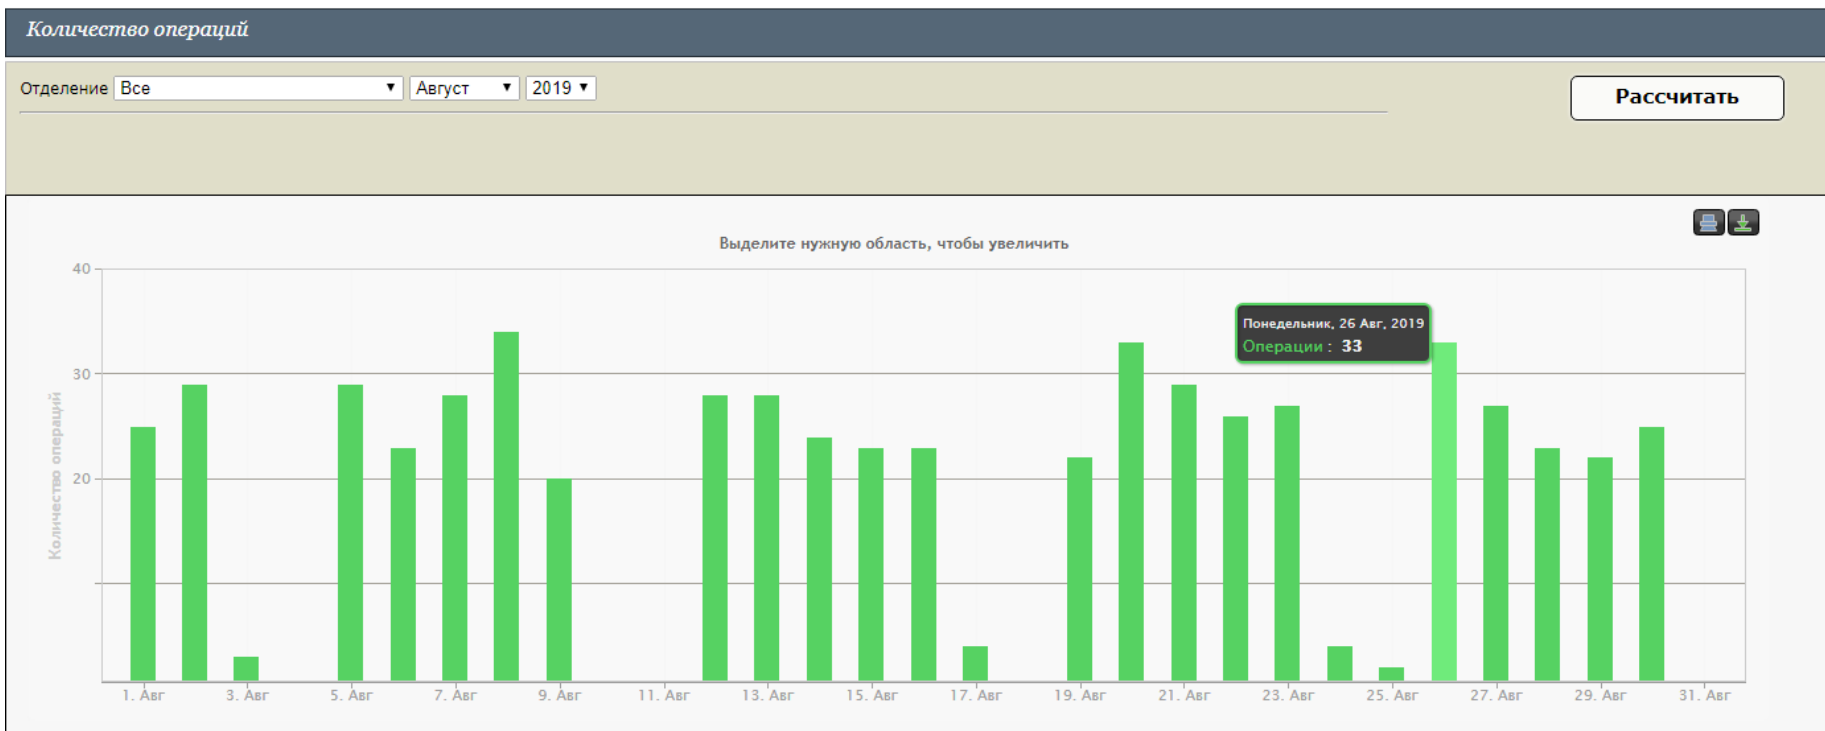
Количество операций

Отделение Все ▼ Август ▼ 2019 ▼

Рассчитать

Выделите нужную область, чтобы увеличить

40
30
20

Количество операций

Понедельник, 26 Авг, 2019
Операции : 33

1. Авг 3. Авг 5. Авг 7. Авг 9. Авг 11. Авг 13. Авг 15. Авг 17. Авг 19. Авг 21. Авг 23. Авг 25. Авг 27. Авг 29. Авг 31. Авг